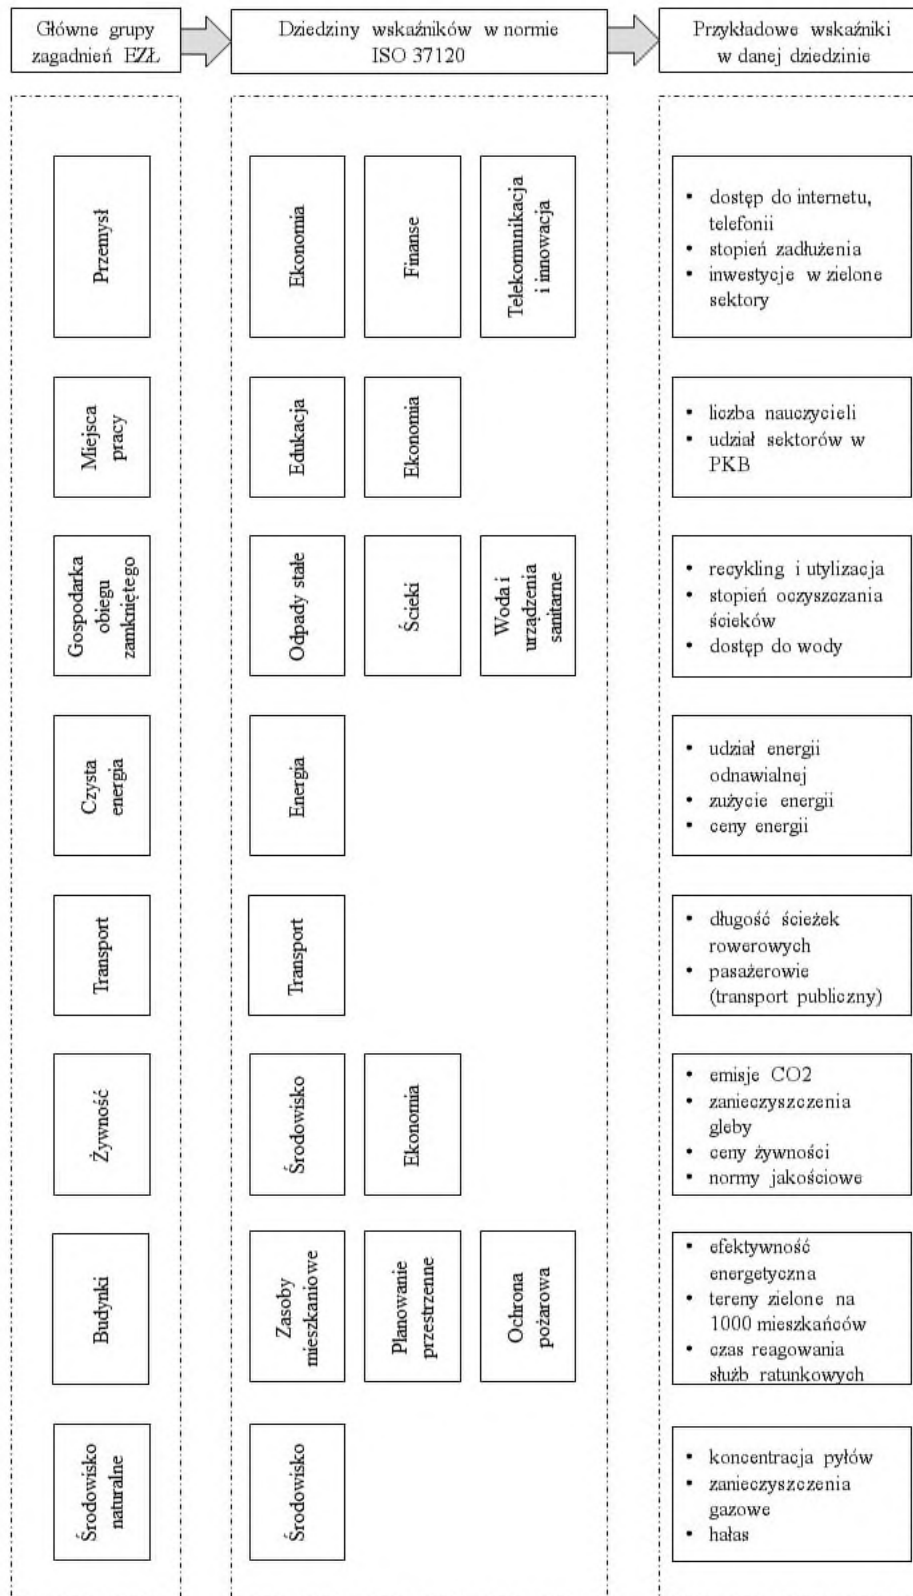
Główne grupy zagadnień EZŁ

Dziedziny wskaźników w normie ISO 37120

Przykładowe wskaźniki w danej dziedzinie

Przemysł

Ekonomia

Finanse

Telekomunikacja i innowacja

• dostęp do internetu, telefonii
• stopień zadłużenia
• inwestycje w zielone sektory

Miejsca pracy

Edukacja

Ekonomia

• liczba nauczycieli
• udział sektorów w PKB

Gospodarka obiegu zamkniętego

Odpady stałe

Ścieki

Woda i urządzenia sanitarne

• recykling i utylizacja
• stopień oczyszczania ścieków
• dostęp do wody

Czysta energia

Energia

• udział energii odnawialnej
• zużycie energii
• ceny energii

Transport

Transport

• długość ścieżek rowerowych
• pasażerowie (transport publiczny)

Żywność

Środowisko

Ekonomia

• emisje CO2
• zanieczyszczenia gleby
• ceny żywności
• normy jakościowe

Budynki

Zasoby mieszkaniowe

Planowanie przestrzenne

Ochrona pożarowa

• efektywność energetyczna
• tereny zielone na 1000 mieszkańców
• czas reagowania służb ratunkowych

Środowisko naturalne

Środowisko

• koncentracja pyłów
• zanieczyszczenia gazowe
• hałas